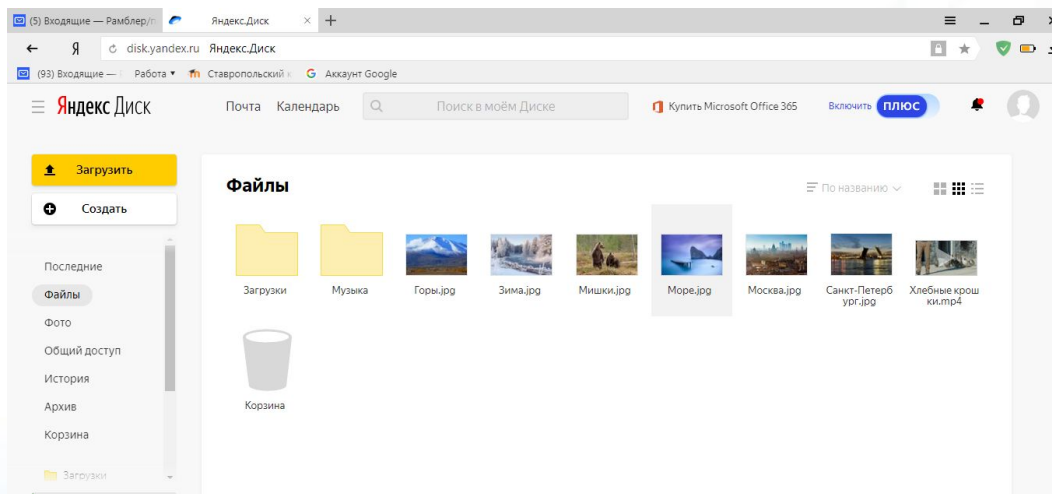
(5) Входящие — Рамблер/п
Яндекс.Диск
×
+
Я
disk.yandex.ru Яндекс.Диск
(93) Входящие —
Работа ▾
Ставропольский
G Аккаунт Google

Яндекс Диск
Почта Календарь
Поиск в моём Диске
Купить Microsoft Office 365
Включить ПЛЮС

Загрузить
Создать

Последние
Файлы
Фото
Общий доступ
История
Архив
Корзина
Загрузки

Файлы
По названию

Загрузки
Музыка
Горы.jpg
Зима.jpg
Мишки.jpg
Море.jpg
Москва.jpg
Санкт-Петербург.jpg
Хлебные крошки.mp4
Корзина